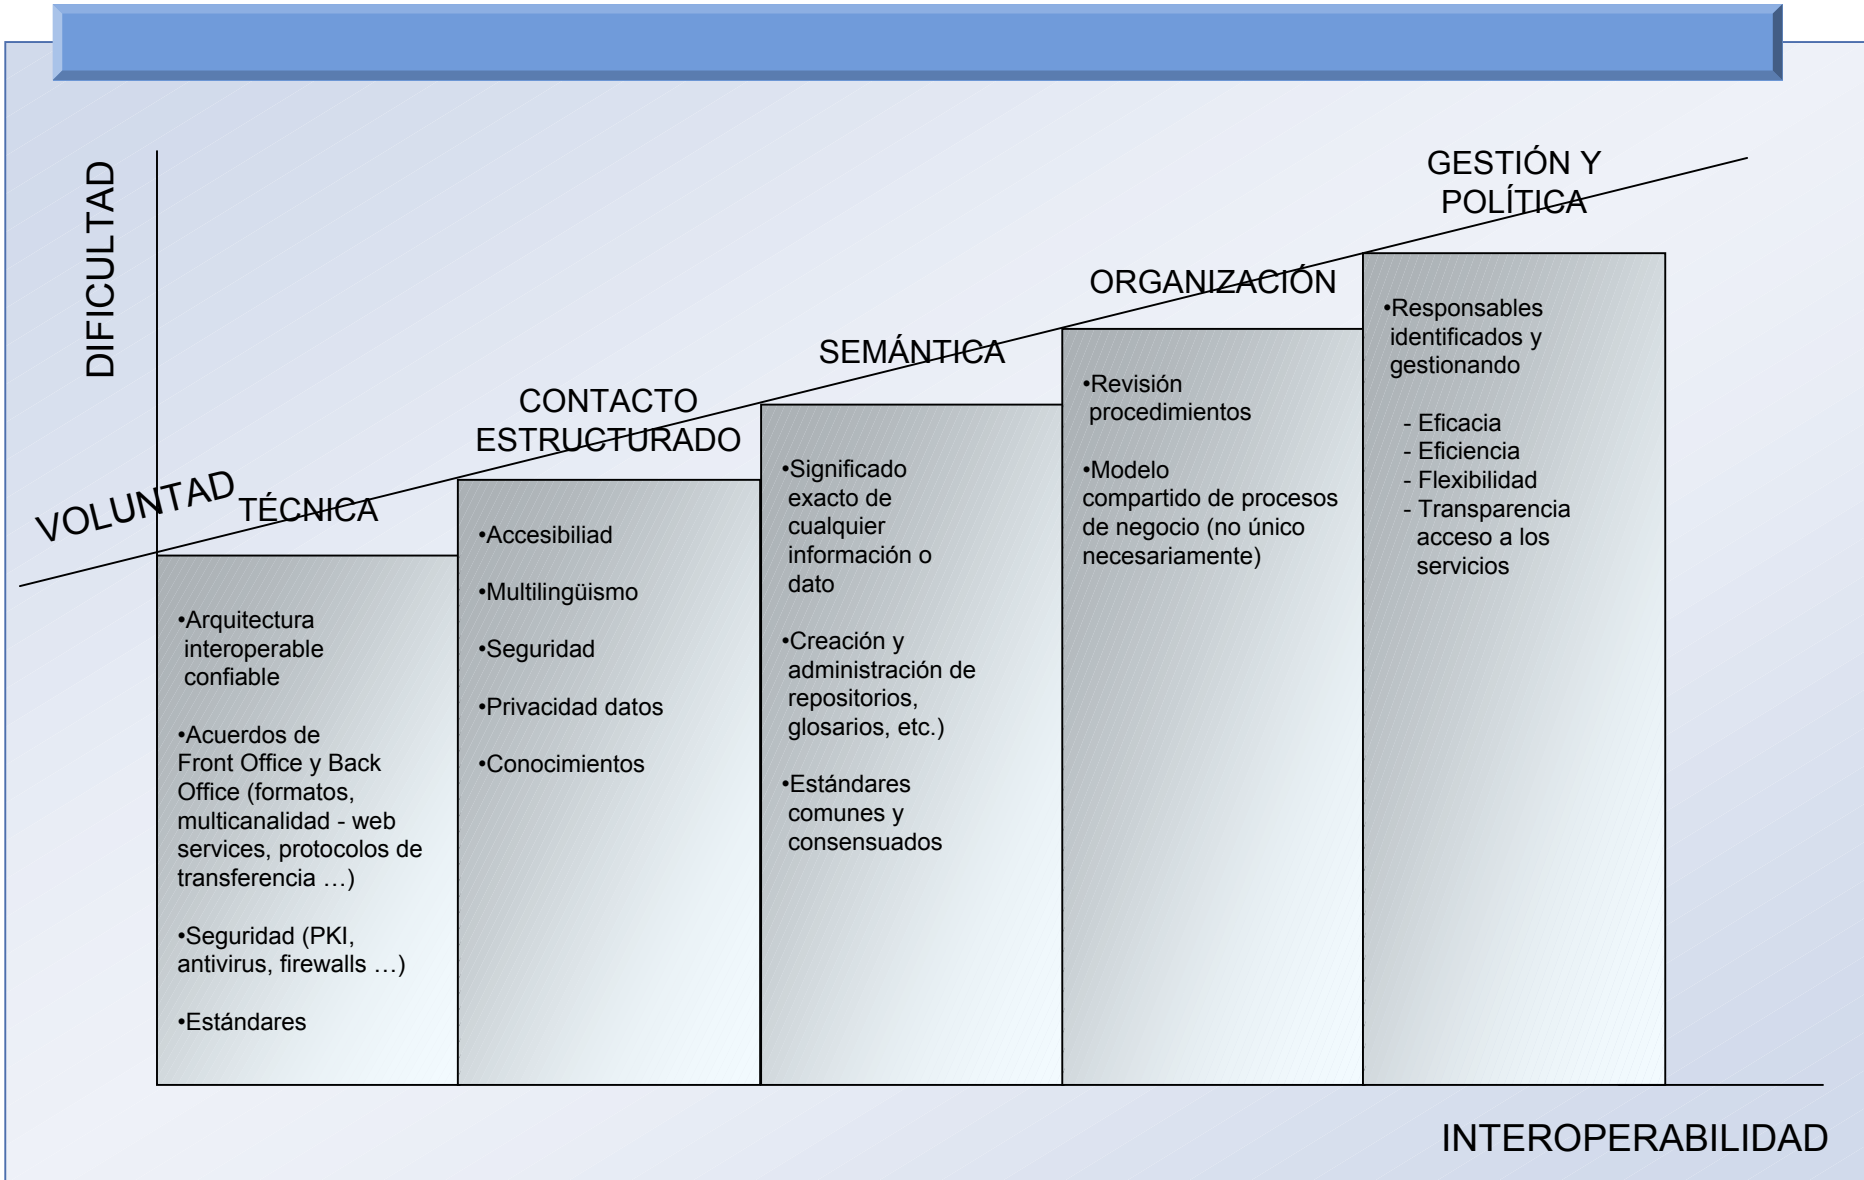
DIFICULTAD

VOLUNTAD

TÉCNICA

•Arquitectura interoperable confiable

•Acuerdos de Front Office y Back Office (formatos, multicanalidad - web services, protocolos de transferencia …)

•Seguridad (PKI, antivirus, firewalls …)

•Estándares

CONTACTO ESTRUCTURADO

•Accesibiliad

•Multilingüismo

•Seguridad

•Privacidad datos

•Conocimientos

SEMÁNTICA

•Significado exacto de cualquier información o dato

•Creación y administración de repositorios, glosarios, etc.)

•Estándares comunes y consensuados

ORGANIZACIÓN

•Revisión procedimientos

•Modelo compartido de procesos de negocio (no único necesariamente)

GESTIÓN Y POLÍTICA

•Responsables identificados y gestionando

- Eficacia
- Eficiencia
- Flexibilidad
- Transparencia acceso a los servicios

INTEROPERABILIDAD